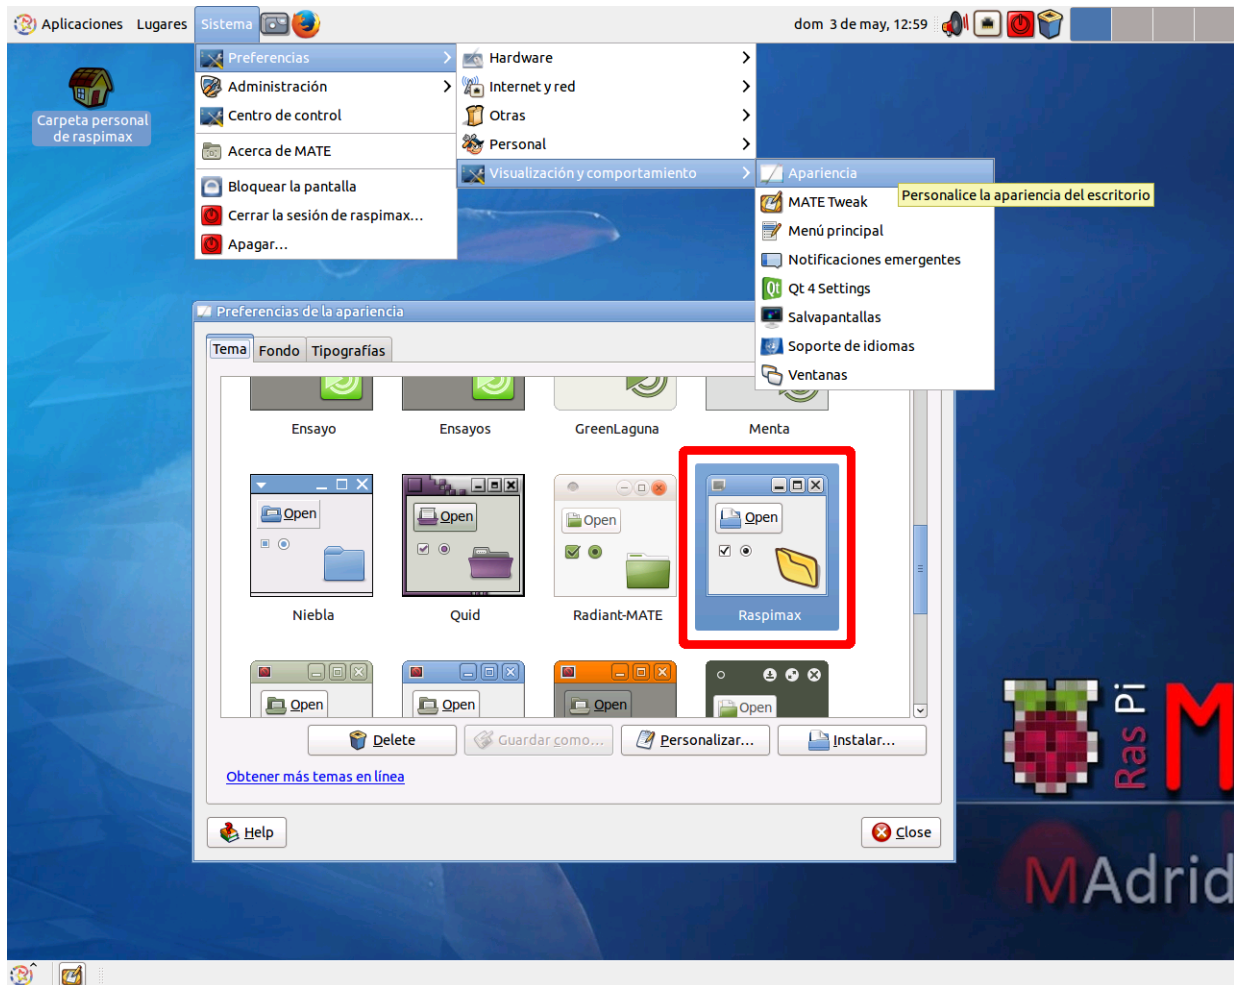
Aplicaciones Lugares Sistema

dom 3 de may, 12:59

Carpeta personal de raspimax

Preferencias
Administración
Centro de control
Acerca de MATE
Bloquear la pantalla
Cerrar la sesión de raspimax...
Apagar...

Hardware
Internet y red
Otras
Personal
Visualización y comportamiento

Apariencia
MATE Tweak
Menú principal
Notificaciones emergentes
Qt 4 Settings
Salvapantallas
Soporte de idiomas
Ventanas

Personalice la apariencia del escritorio

Preferencias de la apariencia

Tema Fondo Tipografías

Ensayo Ensayos GreenLaguna Menta

Open Open Open Open

Niebla Quid Radiant-MATE Raspimax

Open Open Open Open

Delete Guardar como... Personalizar... Instalar...

Obtener más temas en línea

Help Close

Ras Pi M

MAdrid